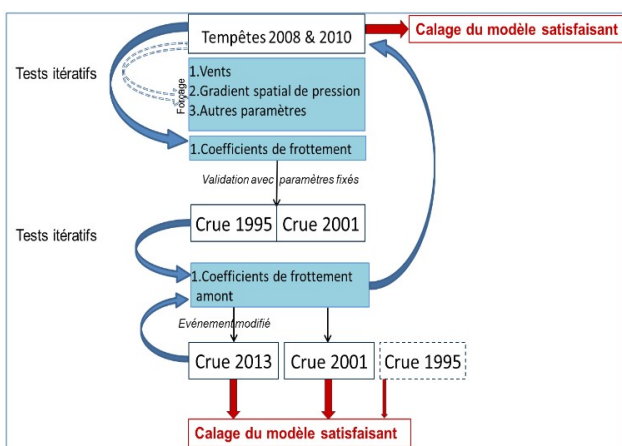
Tempêtes 2008 & 2010

Calage du modèle satisfaisant

Tests itératifs

Forçage

1.Vents
2.Gradient spatial de pression
3.Autres paramètres

1.Coefficients de frottement

Validation avec paramètres fixés

Crue 1995

Crue 2001

Tests itératifs

1.Coefficients de frottement amont

Evènement modifié

Crue 2013

Crue 2001

Crue 1995

Calage du modèle satisfaisant